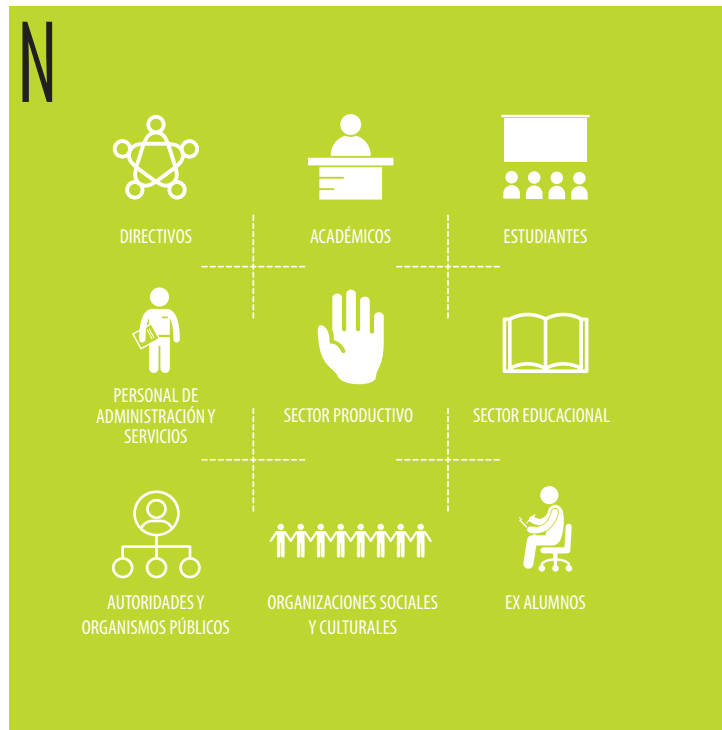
N

DIRECTIVOS

ACADÉMICOS

ESTUDIANTES

PERSONAL DE ADMINISTRACIÓN Y SERVICIOS

SECTOR PRODUCTIVO

SECTOR EDUCACIONAL

AUTORIDADES Y ORGANISMOS PÚBLICOS

ORGANIZACIONES SOCIALES Y CULTURALES

EX ALUMNOS